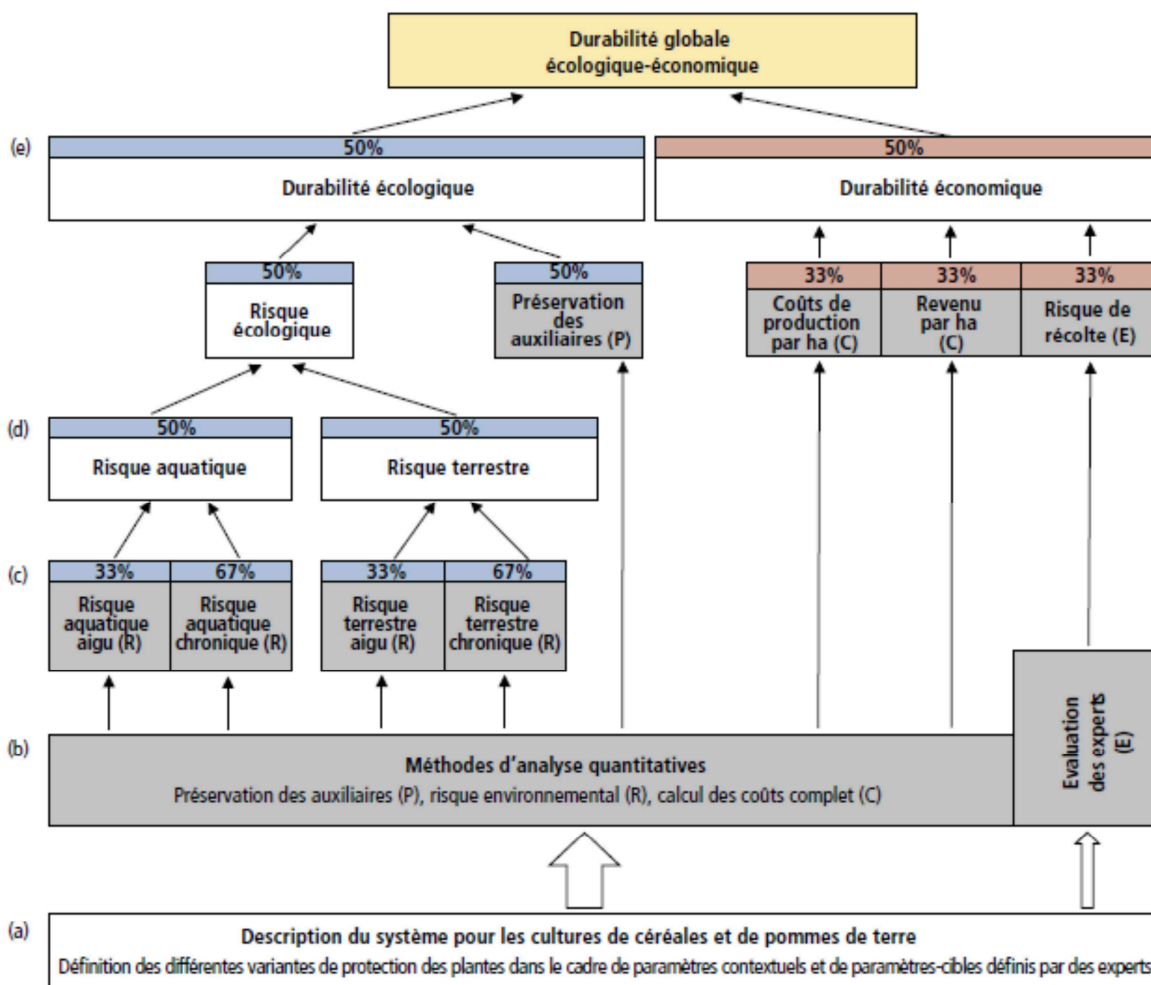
Durabilité globale
écologique-économique

(e)

50%
Durabilité écologique

50%
Durabilité économique

50%
Risque écologique

50%
Préservation des auxiliaires (P)

33%
Coûts de production par ha (C)

33%
Revenu par ha (C)

33%
Risque de récolte (E)

(d)

50%
Risque aquatique

50%
Risque terrestre

(c)

33%
Risque aquatique aigu (R)

67%
Risque aquatique chronique (R)

33%
Risque terrestre aigu (R)

67%
Risque terrestre chronique (R)

(b)

Méthodes d'analyse quantitatives
Préservation des auxiliaires (P), risque environnemental (R), calcul des coûts complet (C)

Evaluation des experts (E)

(a)

Description du système pour les cultures de céréales et de pommes de terre
Définition des différentes variantes de protection des plantes dans le cadre de paramètres contextuels et de paramètres-cibles définis par des experts